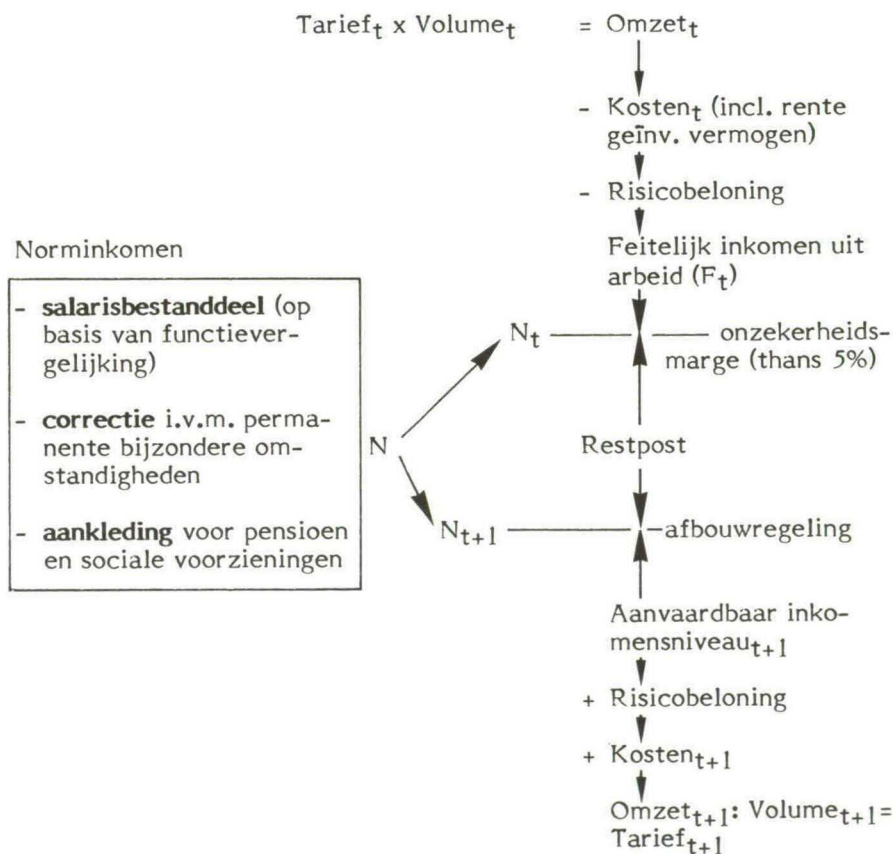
Tarief$_t$ x Volume$_t$ = Omzet$_t$

- Kosten$_t$ (incl. rente geïnv. vermogen)

- Risicobeloning

Feitelijk inkomen uit arbeid (F$_t$)

Norminkomen

- **salarisbestanddeel** (op basis van functievergelijking)

- **correctie** i.v.m. permanente bijzondere omstandigheden

- **aankleding** voor pensioen en sociale voorzieningen

N

N$_t$

onzekerheidsmarge (thans 5%)

Restpost

N$_{t+1}$

-afbouwregeling

Aanvaardbaar inkomensniveau$_{t+1}$

+ Risicobeloning

+ Kosten$_{t+1}$

Omzet$_{t+1}$: Volume$_{t+1}$= Tarief$_{t+1}$